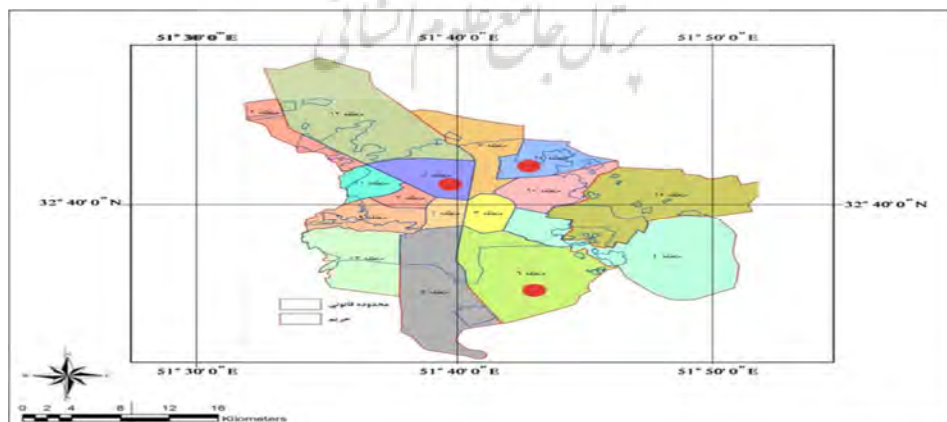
پرتال جامع علوم انسانی

51° 30'0" E
51° 40'0" E
51° 50'0" E

32° 40'0" N
32° 40'0" N

منطقه ۱۲
منطقه ۸
منطقه ۴
منطقه ۱۴
منطقه ۱۰
منطقه ۱۱
منطقه ۲
منطقه ۱
منطقه ۳
منطقه ۷
منطقه ۱۵
منطقه ۱۳
منطقه ۵
منطقه ۶
منطقه ۹

محدوده قانونی
حریم

51° 30'0" E
51° 40'0" E
51° 50'0" E

0 2 4 8 12 16
Kilometers